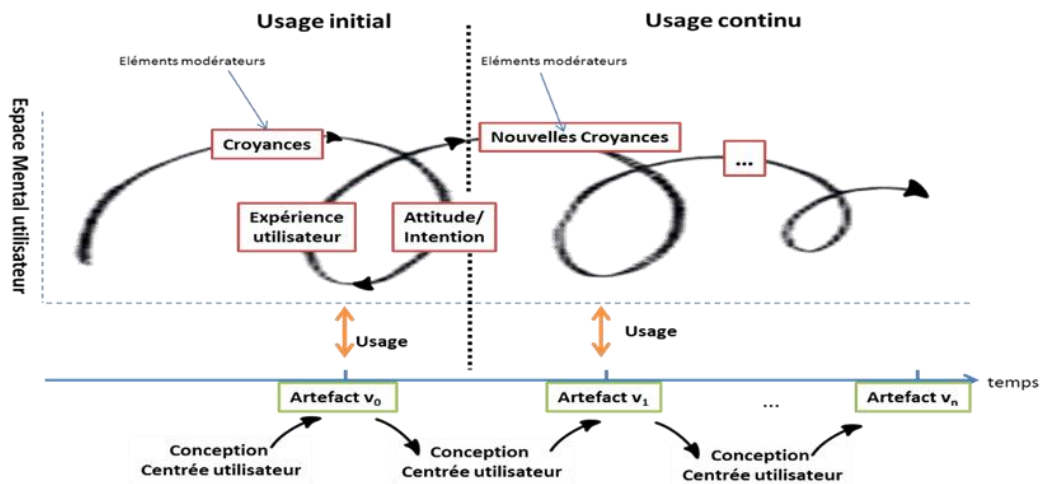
Usage initial

Usage continu

Eléments modérateurs

Eléments modérateurs

Espace Mental utilisateur

Croyances

Nouvelles Croyances

...

Expérience utilisateur

Attitude/ Intention

Usage

Usage

temps

Artefact $v_0$

Artefact $v_1$

...

Artefact $v_n$

Conception Centrée utilisateur

Conception Centrée utilisateur

Conception Centrée utilisateur